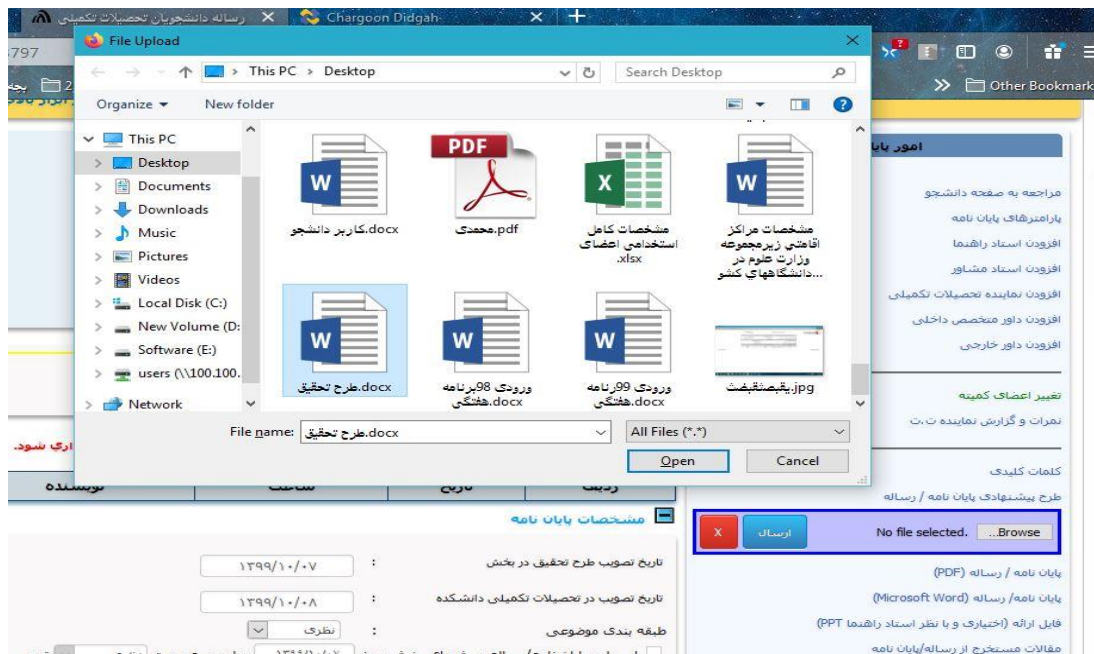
رساله دانشجویان تحصیلات تکمیلی
Chargoon Didgah
797
Other Bookmark
File Upload
This PC > Desktop
Search Desktop
Organize
New folder
This PC
Desktop
Documents
Downloads
Music
Pictures
Videos
Local Disk (C:)
New Volume (D:
Software (E:)
users (\\100.100.
Network
PDF
کاربر دانشجو.docx
محمدی.pdf
مشخصات کامل استخدامی اعضای .xlsx
مشخصات مراکز اقامتی زیرمجموعه وزارت علوم در دانشگاههای کشو...
طرح تحقیق.docx
ورودی 98برنامه هفتگی.docx
ورودی 99نامه هفتگی.docx
یقبصثقبفث.jpg
File name: طرح تحقیق.docx
All Files (*.*)
Open
Cancel
امور پایا
مراجعه به صفحه دانشجو
پارامترهای پایان نامه
افزودن استاد راهنما
افزودن استاد مشاور
افزودن نماینده تحصیلات تکمیلی
افزودن داور متخصص داخلی
افزودن داور خارجی
تغییر اعضای کمیته
نمرات و گزارش نماینده ت.ت
کلمات کلیدی
طرح پیشنهادی پایان نامه / رساله
ردیف
تاریخ
ساعت
نویسنده
اری شود.
مشخصات پایان نامه
X
ارسال
No file selected.
Browse...
تاریخ تصویب طرح تحقیق در بخش
۱۳۹۹/۱۰/۰۷
تاریخ تصویب در تحصیلات تکمیلی دانشکده
۱۳۹۹/۱۰/۰۸
طبقه بندی موضوعی
نظری
پایان نامه / رساله (PDF)
پایان نامه/ رساله (Microsoft Word)
فایل ارائه (اختیاری و با نظر استاد راهنما PPT)
مقالات مستخرج از رساله/پایان نامه